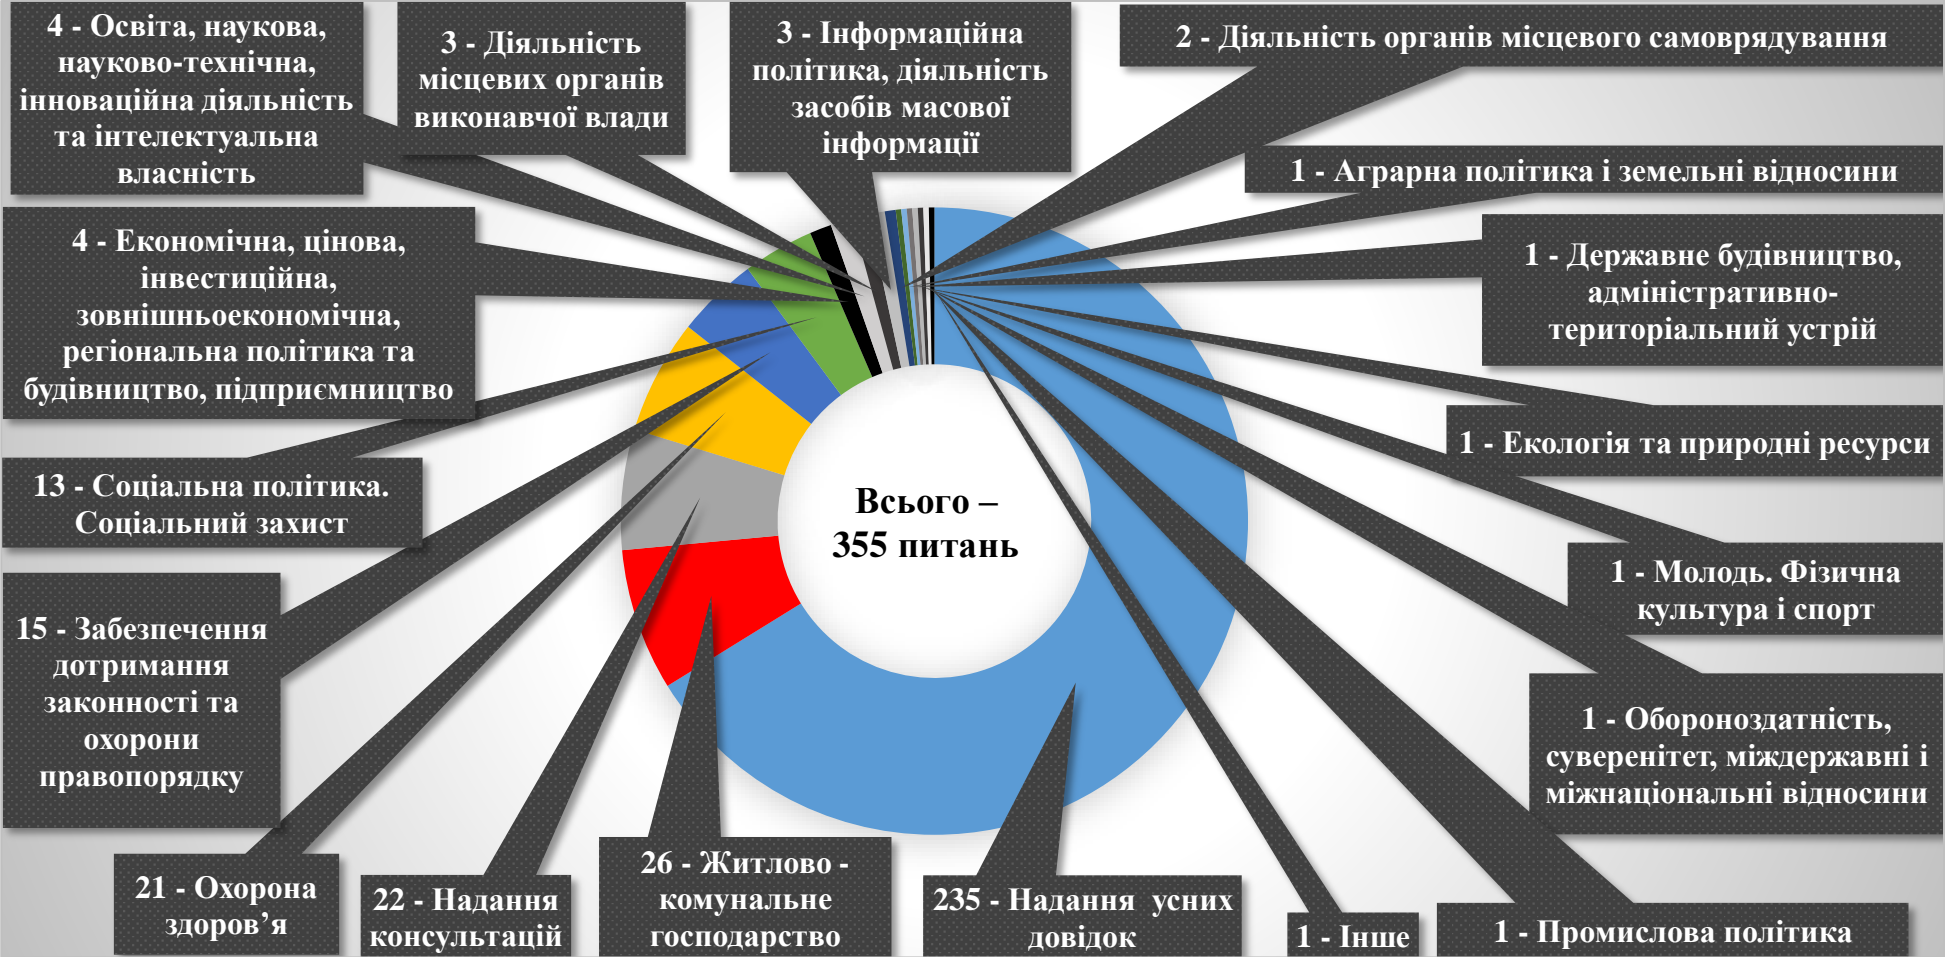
4 - Освіта, наукова, науково-технічна, інноваційна діяльність та інтелектуальна власність

3 - Діяльність місцевих органів виконавчої влади

3 - Інформаційна політика, діяльність засобів масової інформації

2 - Діяльність органів місцевого самоврядування

1 - Аграрна політика і земельні відносини

4 - Економічна, цінова, інвестиційна, зовнішньоекономічна, регіональна політика та будівництво, підприємництво

1 - Державне будівництво, адміністративно-територіальний устрій

1 - Екологія та природні ресурси

13 - Соціальна політика. Соціальний захист

Всього – 355 питань

1 - Молодь. Фізична культура і спорт

15 - Забезпечення дотримання законності та охорони правопорядку

1 - Обороноздатність, суверенітет, міждержавні і міжнаціональні відносини

21 - Охорона здоров’я

22 - Надання консультацій

26 - Житлово - комунальне господарство

235 - Надання усних довідок

1 - Інше

1 - Промислова політика